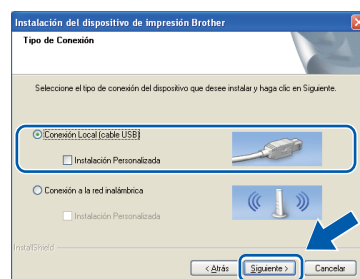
Instalación del dispositivo de impresión Brother

Tipo de Conexión

Seleccione el tipo de conexión del dispositivo que desee instalar y haga clic en Siguiente.

Conexión Local (cable USB)

Instalación Personalizada

Conexión a la red inalámbrica

Instalación Personalizada

InstallShield

< Atrás

Siguiente >

Cancelar